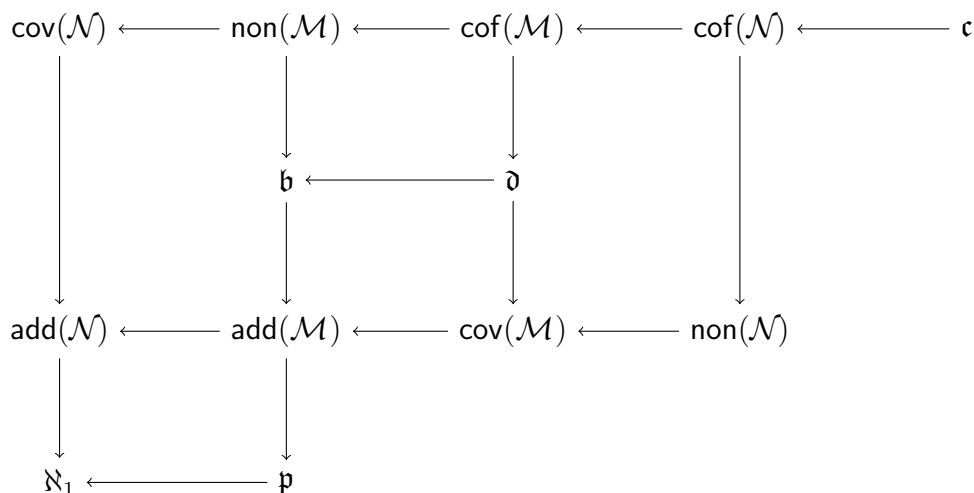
$\mathsf{cov}(\mathcal{N})$ $\mathsf{non}(\mathcal{M})$ $\mathsf{cof}(\mathcal{M})$ $\mathsf{cof}(\mathcal{N})$ $\mathfrak{c}$

$\mathfrak{b}$ $\mathfrak{d}$

$\mathsf{add}(\mathcal{N})$ $\mathsf{add}(\mathcal{M})$ $\mathsf{cov}(\mathcal{M})$ $\mathsf{non}(\mathcal{N})$

$\aleph_1$ $\mathfrak{p}$